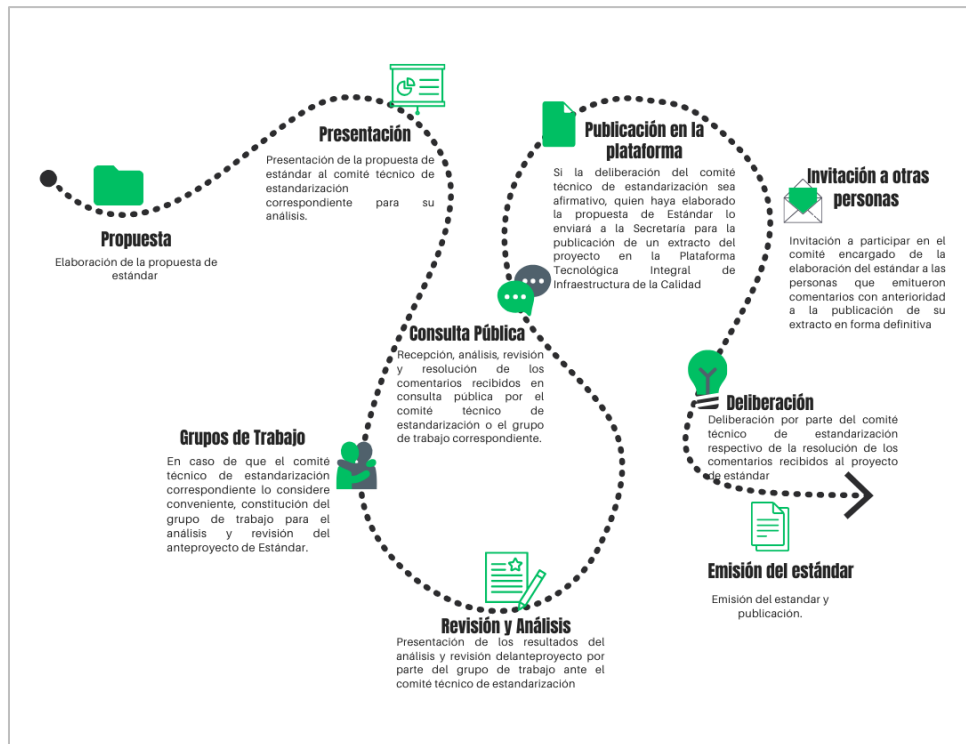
Propuesta

Elaboración de la propuesta de estándar

Presentación

Presentación de la propuesta de estándar al comité técnico de estandarización correspondiente para su análisis.

Publicación en la plataforma

Si la deliberación del comité técnico de estandarización sea afirmativo, quien haya elaborado la propuesta de Estándar lo enviará a la Secretaría para la publicación de un extracto del proyecto en la Plataforma Tecnológica Integral de Infraestructura de la Calidad

Invitación a otras personas

Invitación a participar en el comité encargado de la elaboración del estándar a las personas que emitueron comentarios con anterioridad a la publicación de su extracto en forma definitiva

Consulta Pública

Recepción, análisis, revisión y resolución de los comentarios recibidos en consulta pública por el comité técnico de estandarización o el grupo de trabajo correspondiente.

Grupos de Trabajo

En caso de que el comité técnico de estandarización correspondiente lo considere conveniente, constitución del grupo de trabajo para el análisis y revisión del anteproyecto de Estándar.

Deliberación

Deliberación por parte del comité técnico de estandarización respectivo de la resolución de los comentarios recibidos al proyecto de estándar

Emisión del estándar

Emisión del estandar y publicación.

Revisión y Análisis

Presentación de los resultados del análisis y revisión delanteproyecto por parte del grupo de trabajo ante el comité técnico de estandarización